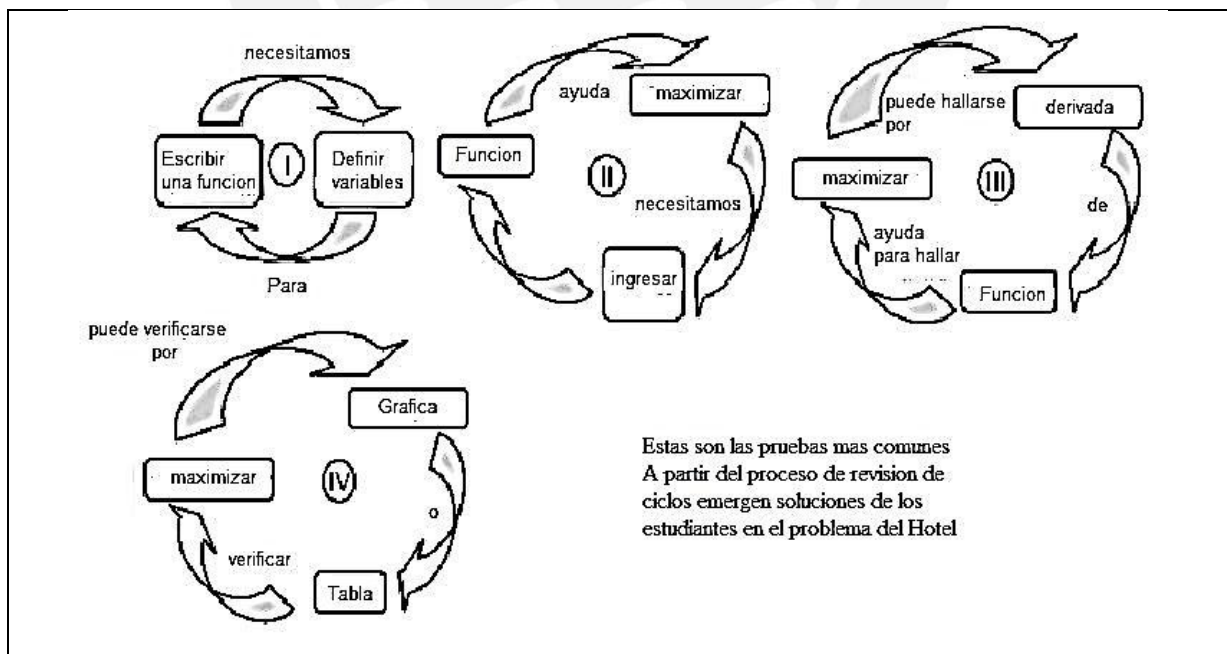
necesitamos

Escribir una funcion

I

Definir variables

Para

ayuda

maximizar

Funcion

II

necesitamos

ingresar

puede hallarse por

derivada

maximizar

III

de

ayuda para hallar

Funcion

puede verificarse por

Grafica

maximizar

IV

o

verificar

Tabla

Estas son las pruebas mas comunes A partir del proceso de revision de ciclos emergen soluciones de los estudiantes en el problema del Hotel